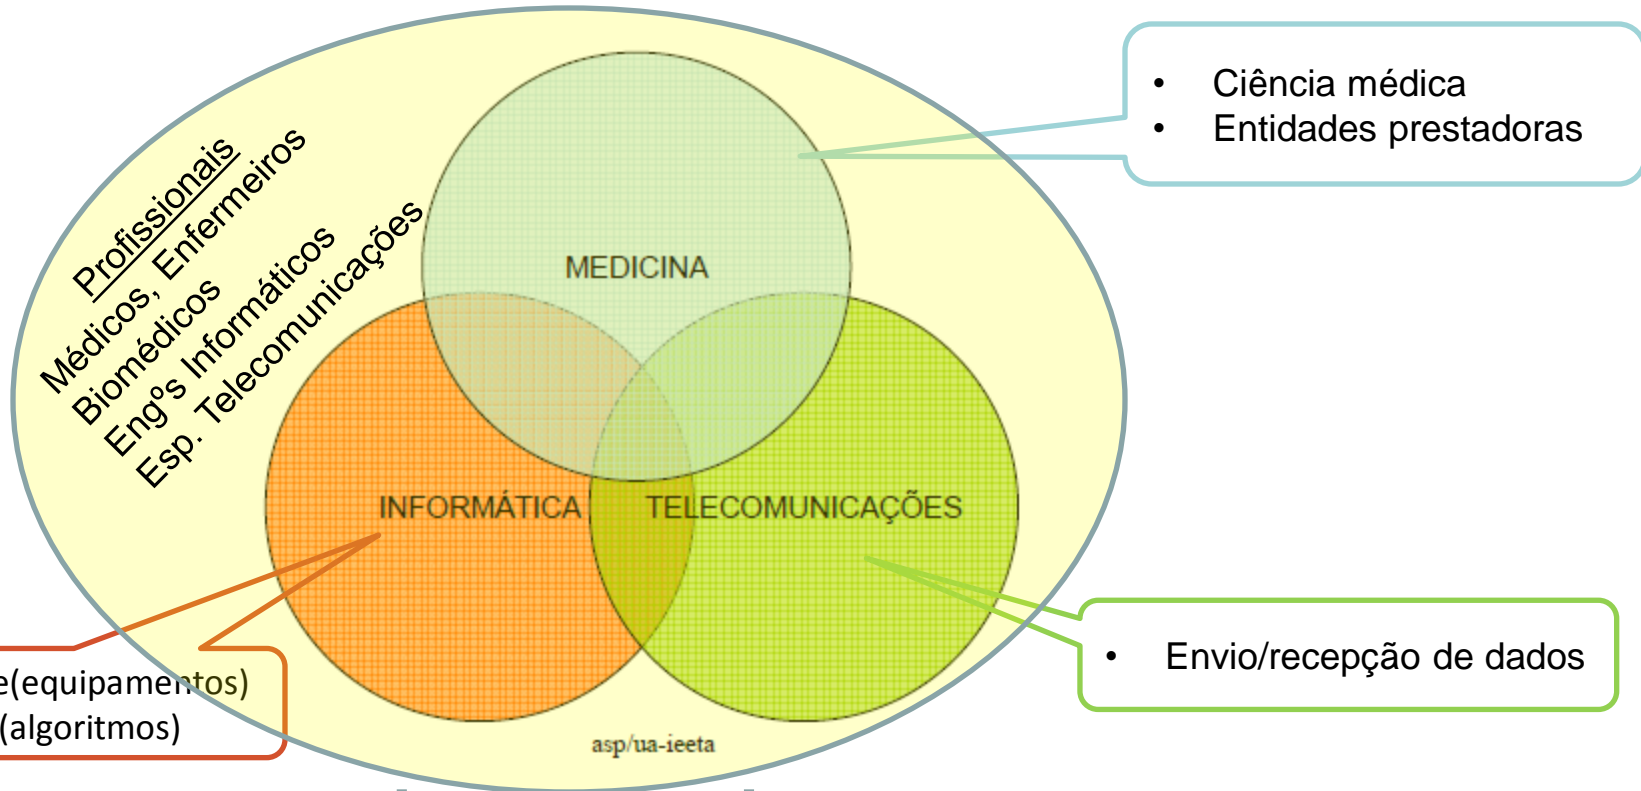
Profissionais
Médicos, Enfermeiros
Biomédicos
Engºs Informáticos
Esp. Telecomunicações

• Ciência médica
• Entidades prestadoras

MEDICINA

INFORMÁTICA

TELECOMUNICAÇÕES

• Envio/recepção de dados

e(equipamentos)
(algoritmos)

asp/ua-ieeta